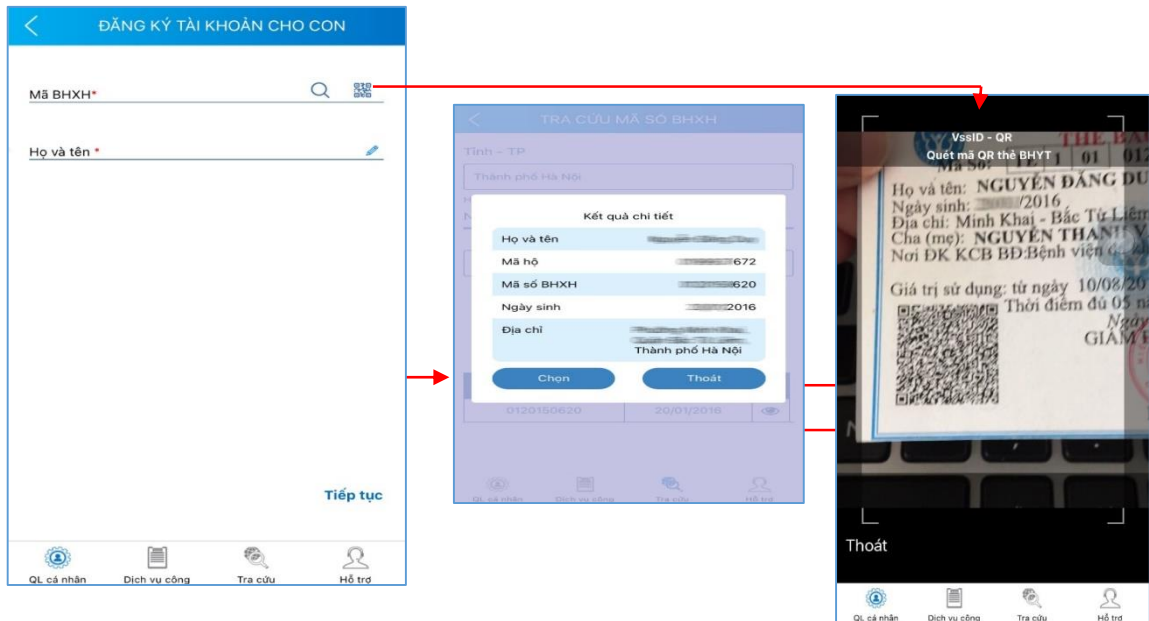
ĐĂNG KÝ TÀI KHOẢN CHO CON

Mã BHXH*

Họ và tên *

Tiếp tục

QL cá nhân Dịch vụ công Tra cứu Hỗ trợ

TRA CỨU MÃ SỐ BHXH

Tỉnh - TP

Thành phố Hà Nội

Kết quả chi tiết

| Họ và tên | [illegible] |
|---|---|
| Mã hộ | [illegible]672 |
| Mã số BHXH | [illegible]620 |
| Ngày sinh | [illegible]2016 |
| Địa chỉ | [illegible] Thành phố Hà Nội |

Chọn Thoát

0120150620 20/01/2016

QL cá nhân Dịch vụ công Tra cứu Hỗ trợ

VssID - QR
Quét mã QR thẻ BHYT

THẺ BẢ
01 01 012
Họ và tên: NGUYỄN ĐĂNG DU
Ngày sinh: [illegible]/2016
Địa chỉ: Minh Khai - Bắc Từ Liêm
Cha (mẹ): NGUYỄN THANH V
Nơi ĐK KCB BĐ:Bệnh viện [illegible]
Giá trị sử dụng: từ ngày 10/08/20
Thời điểm đủ 05 n
Ngày
GIÁM

Thoát

QL cá nhân Dịch vụ công Tra cứu Hỗ trợ